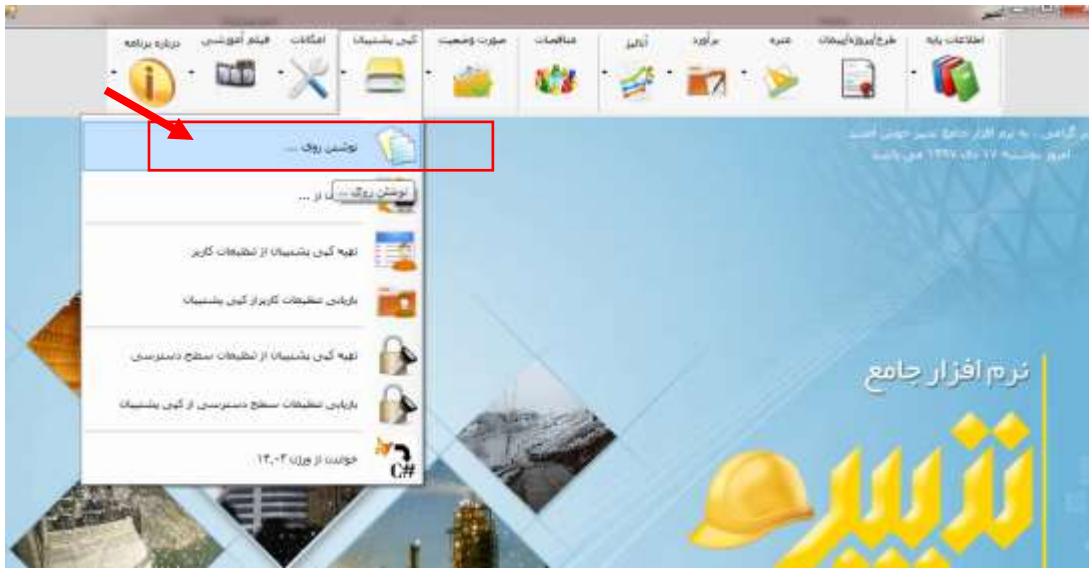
اطلاعات پایه
طرح/پروژه/پیمان
متره
برآورد
آنالیز
مناقصات
صورت وضعیت
کپی پشتیبان
امکانات
فیلم آموزشی
درباره برنامه

نوشتن روی ...
نوشتن روی ...
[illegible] از ...
تهیه کپی پشتیبان از تنظیمات کاربر
بازیابی تنظیمات کاربر از کپی پشتیبان
تهیه کپی پشتیبان از تنظیمات سطح دسترسی
بازیابی تنظیمات سطح دسترسی از کپی پشتیبان
خواندن از ورژن ۱۳،۰۲
C#

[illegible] گرامی ، به نرم افزار جامع تدبیر خوش آمدید
امروز یوشنبه ۱۷ دی ۱۳۹۷ می باشد

نرم افزار جامع
تدبیر